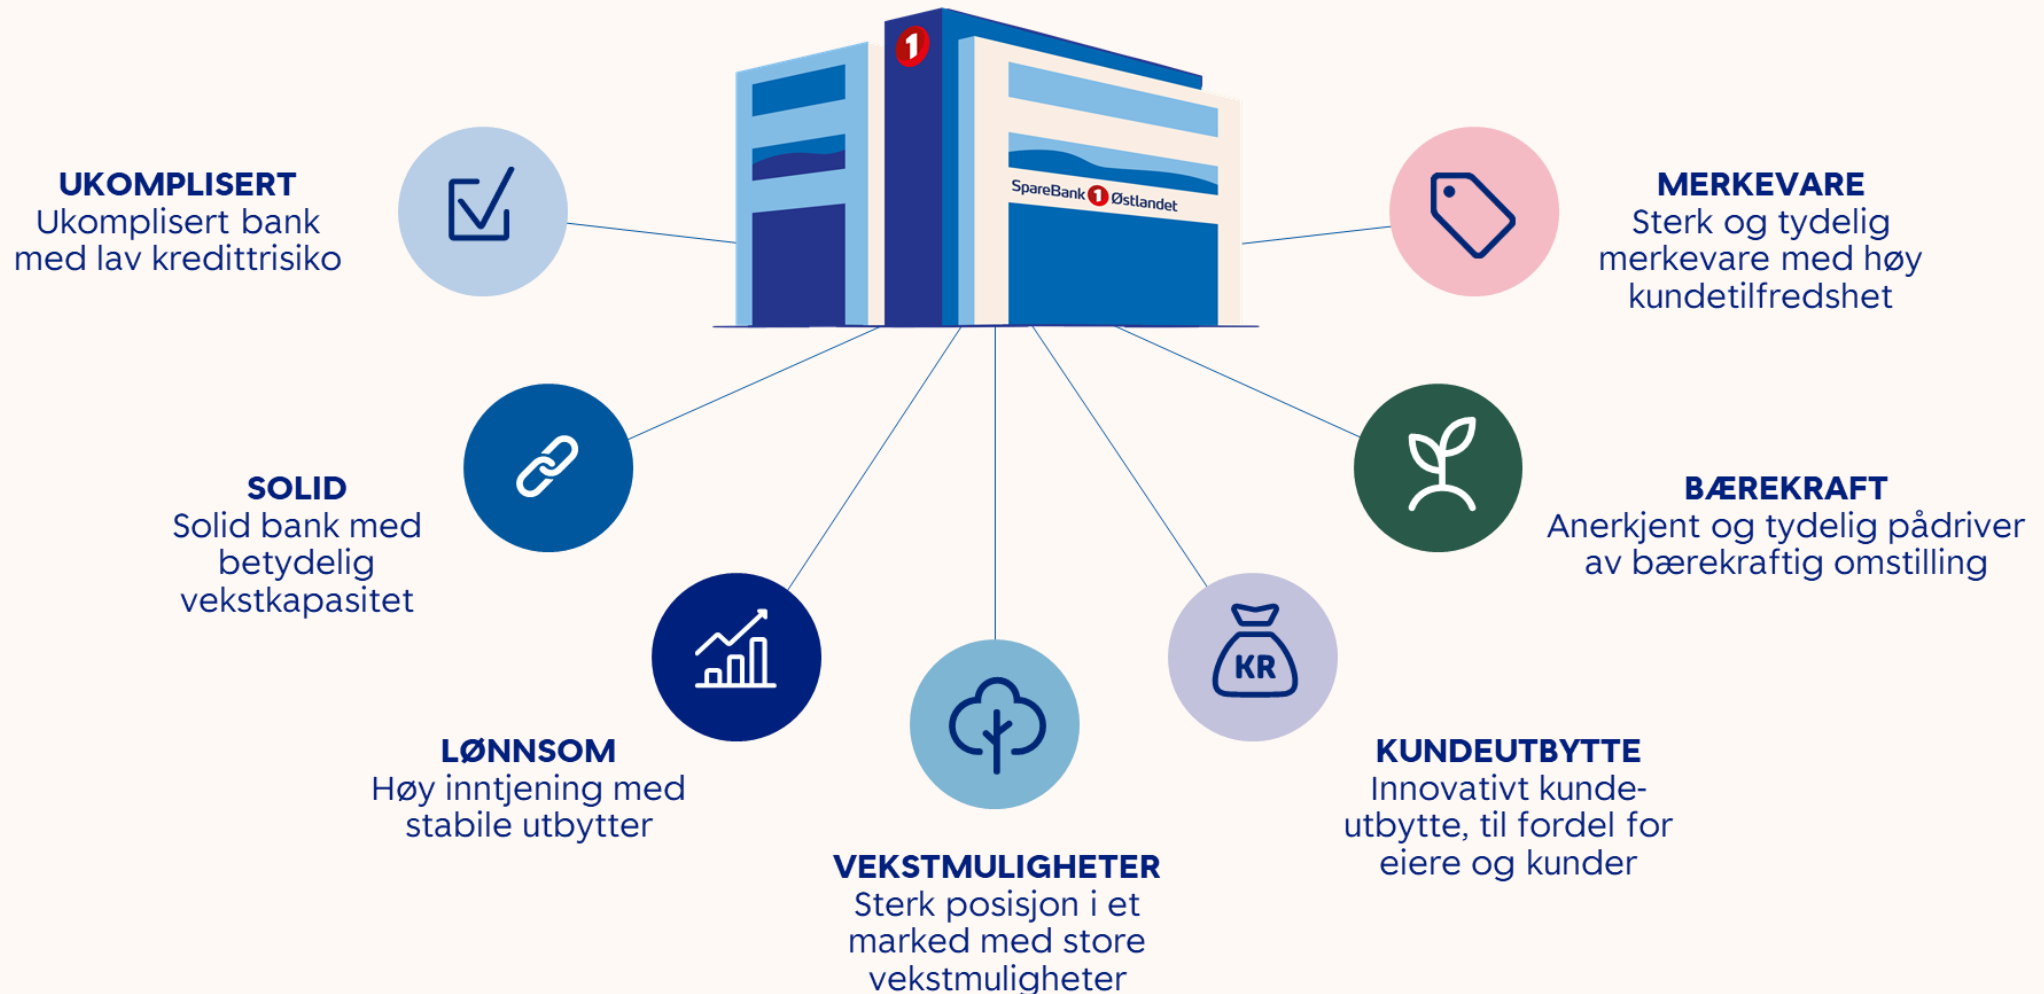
SpareBank 1 Østlandet

UKOMPLISERT
Ukomplisert bank med lav kredittrisiko

MERKEVARE
Sterk og tydelig merkevare med høy kundetilfredshet

SOLID
Solid bank med betydelig vekstkapasitet

BÆREKRAFT
Anerkjent og tydelig pådriver av bærekraftig omstilling

LØNNSOM
Høy inntjening med stabile utbytter

KR

KUNDEUTBYTTE
Innovativt kundeutbytte, til fordel for eiere og kunder

VEKSTMULIGHETER
Sterk posisjon i et marked med store vekstmuligheter